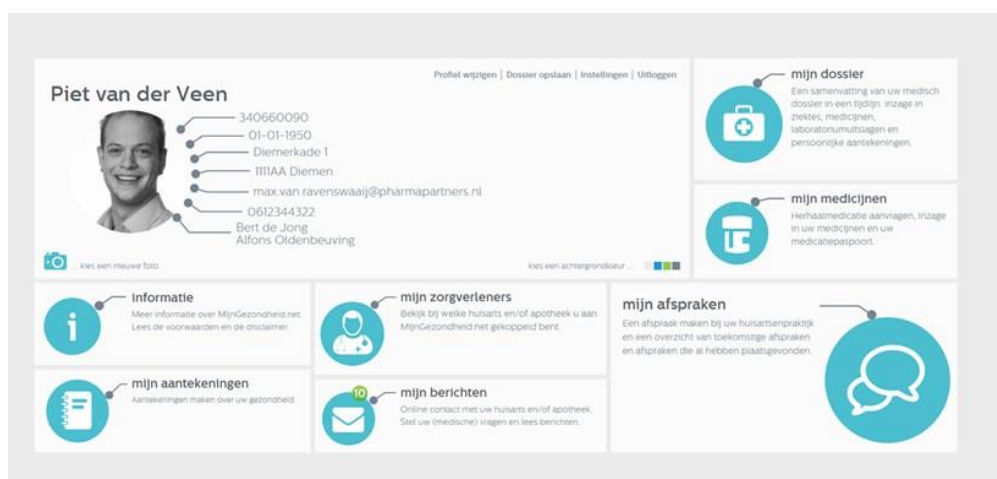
Profiel wijzigen | Dossier opslaan | Instellingen | Uitloggen

Piet van der Veen

340660090
01-01-1950
Diemerkade 1
1111AA Diemen
max.van.ravenswaaij@pharmapartners.nl
0612344322
Bert de Jong
Alfons Oldenbeuving

kies een nieuwe foto

kies een achtergrondkleur ...

mijn dossier
Een samenvatting van uw medisch dossier in een tijdlijn. Inzage in ziektes, medicijnen, laboratoriumuitslagen en persoonlijke aantekeningen.

mijn medicijnen
Herhaalmedicatie aanvragen, inzage in uw medicijnen en uw medicatiepaspoort.

informatie
Meer informatie over MijnGezondheid.net. Lees de voorwaarden en de disclaimer.

mijn zorgverleners
Bekijk bij welke huisarts en/of apotheek u aan MijnGezondheid.net gekoppeld bent.

mijn afspraken
Een afspraak maken bij uw huisartsenpraktijk en een overzicht van toekomstige afspraken en afspraken die al hebben plaatsgevonden.

mijn aantekeningen
Aantekeningen maken over uw gezondheid.

10

mijn berichten
Online contact met uw huisarts en/of apotheek. Stel uw (medische) vragen en lees berichten.